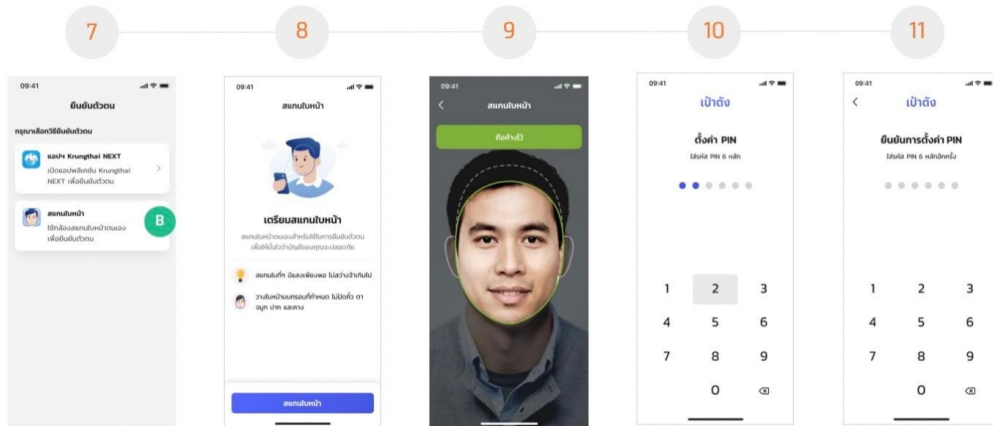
7

8

9

10

11

09:41

ยืนยันตัวตน

กรุณาเลือกวิธียืนยันตัวตน

แอปฯ Krungthai NEXT

เปิดแอปพลิเคชัน Krungthai NEXT เพื่อยืนยันตัวตน

สแกนใบหน้า

ใช้กล้องสแกนใบหน้าของคุณเพื่อยืนยันตัวตน

B

09:41

สแกนใบหน้า

เตรียมสแกนใบหน้า

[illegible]

สแกนในที่ที่มีแสงเพียงพอ ไม่สว่างจ้าเกินไป

วางใบหน้าในกรอบที่กำหนด ไม่ปิดคิ้ว ตา จมูก ปาก และคาง

สแกนใบหน้า

09:41

สแกนใบหน้า

ถือค้างไว้

09:41

เป๋าตัง

ตั้งค่า PIN

ใส่รหัส PIN 6 หลัก

1 2 3
4 5 6
7 8 9
0

09:41

เป๋าตัง

ยืนยันการตั้งค่า PIN

ใส่รหัส PIN 6 หลักอีกครั้ง

1 2 3
4 5 6
7 8 9
0